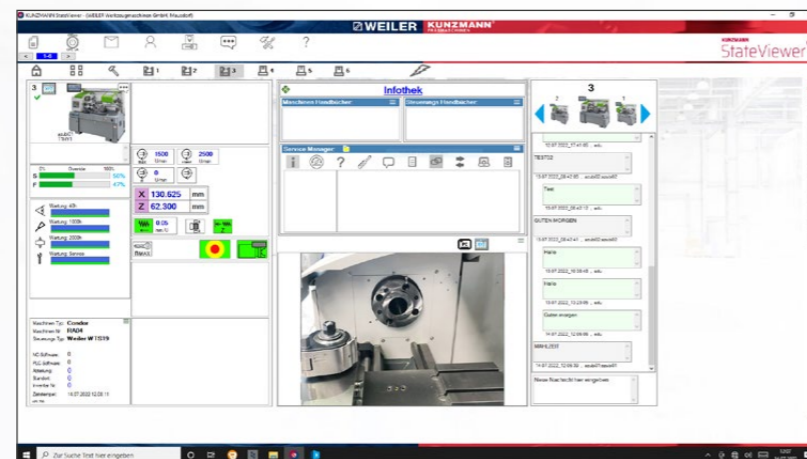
KUNZMANN StateViewer - (WEILER Werkzeugmaschinen GmbH, Mausdorf)

WEILER KUNZMANN

StateViewer

1 2 3 4 5 6

3

Override

S 50%

F 47%

Wartung 40h

Wartung 1000h

Wartung 2000h

Wartung Service

1500 U/min

2500 U/min

0 U/min

X 130.625 mm

Z 62.300 mm

0.05 mm/U

Maschinen Typ: Condor

Maschinen Nr: RAD4

Steuerungs Typ: Weiler W TS19

NC-Software:

PLC-Software:

Abteilung:

Standort:

Inventar Nr:

Zeitstempel: 14.07.2022 12:09:11

Infothek

Maschinen Handbücher

Steuerungs Handbücher

Service Manager

3

2 1

TEST02

Test

GUTEN MORGEN

Hallo

Hallo

Guten morgen

MMHLEST

Neue Nachricht hier eingeben

Zur Suche Text hier eingeben